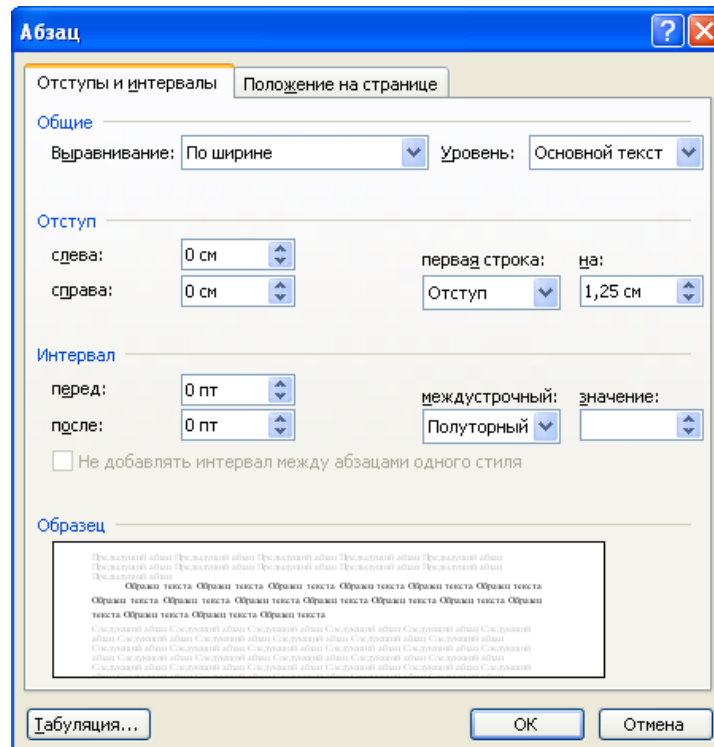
Абзац

Отступы и интервалы | Положение на странице

Общие

Выравнивание: По ширине

Уровень: Основной текст

Отступ

слева: 0 см

справа: 0 см

первая строка: Отступ

на: 1,25 см

Интервал

перед: 0 пт

после: 0 пт

междустрочный: Полуторный

значение:

Не добавлять интервал между абзацами одного стиля

Образец

Предыдущий абзац Предыдущий абзац Предыдущий абзац Предыдущий абзац Предыдущий абзац Предыдущий абзац Предыдущий абзац Предыдущий абзац Предыдущий абзац Предыдущий абзац Предыдущий абзац

Образец текста Образец текста Образец текста Образец текста Образец текста Образец текста Образец текста Образец текста Образец текста Образец текста Образец текста Образец текста Образец текста Образец текста Образец текста Образец текста

Следующий абзац Следующий абзац Следующий абзац Следующий абзац Следующий абзац Следующий абзац Следующий абзац Следующий абзац Следующий абзац Следующий абзац Следующий абзац Следующий абзац Следующий абзац Следующий абзац Следующий абзац Следующий абзац Следующий абзац Следующий абзац Следующий абзац Следующий абзац Следующий абзац Следующий абзац Следующий абзац Следующий абзац Следующий абзац

Табуляция...

ОК

Отмена